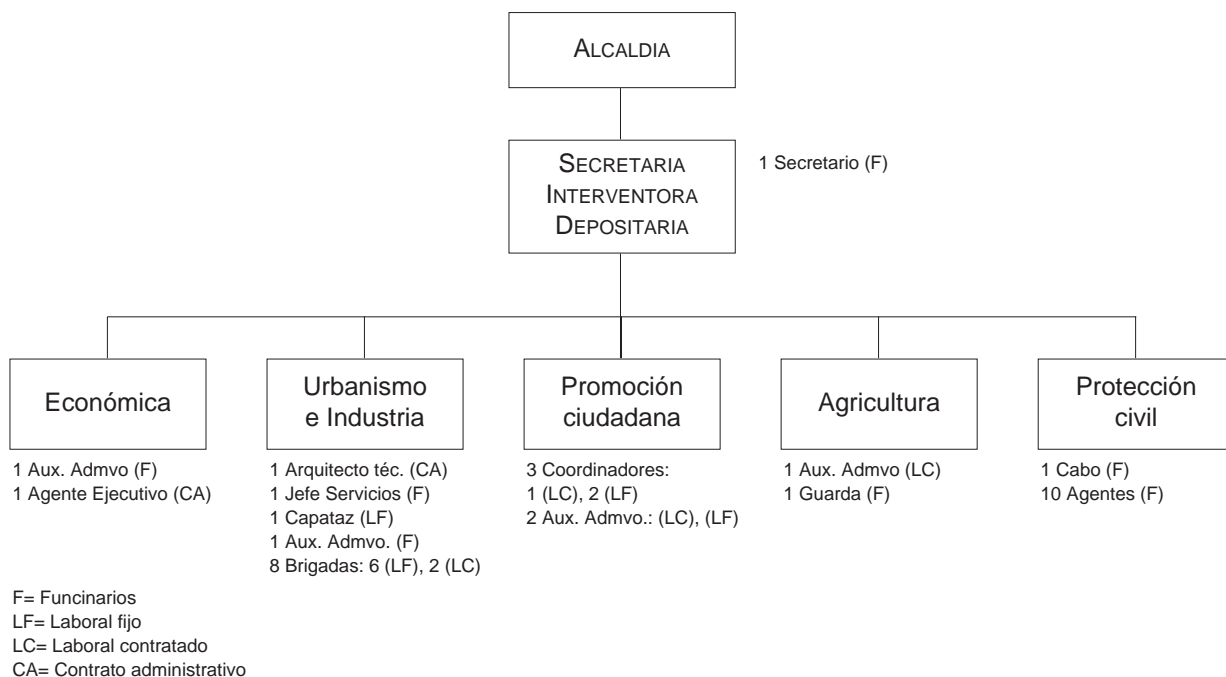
ALCALDIA

SECRETARIA
INTERVENTORA
DEPOSITARIA

1 Secretario (F)

Económica

1 Aux. Admvo (F)
1 Agente Ejecutivo (CA)

Urbanismo e Industria

1 Arquitecto téc. (CA)
1 Jefe Servicios (F)
1 Capataz (LF)
1 Aux. Admvo. (F)
8 Brigadas: 6 (LF), 2 (LC)

Promoción ciudadana

3 Coordinadores:
1 (LC), 2 (LF)
2 Aux. Admvo.: (LC), (LF)

Agricultura

1 Aux. Admvo (LC)
1 Guarda (F)

Protección civil

1 Cabo (F)
10 Agentes (F)

F= Funcinarios
LF= Laboral fijo
LC= Laboral contratado
CA= Contrato administrativo